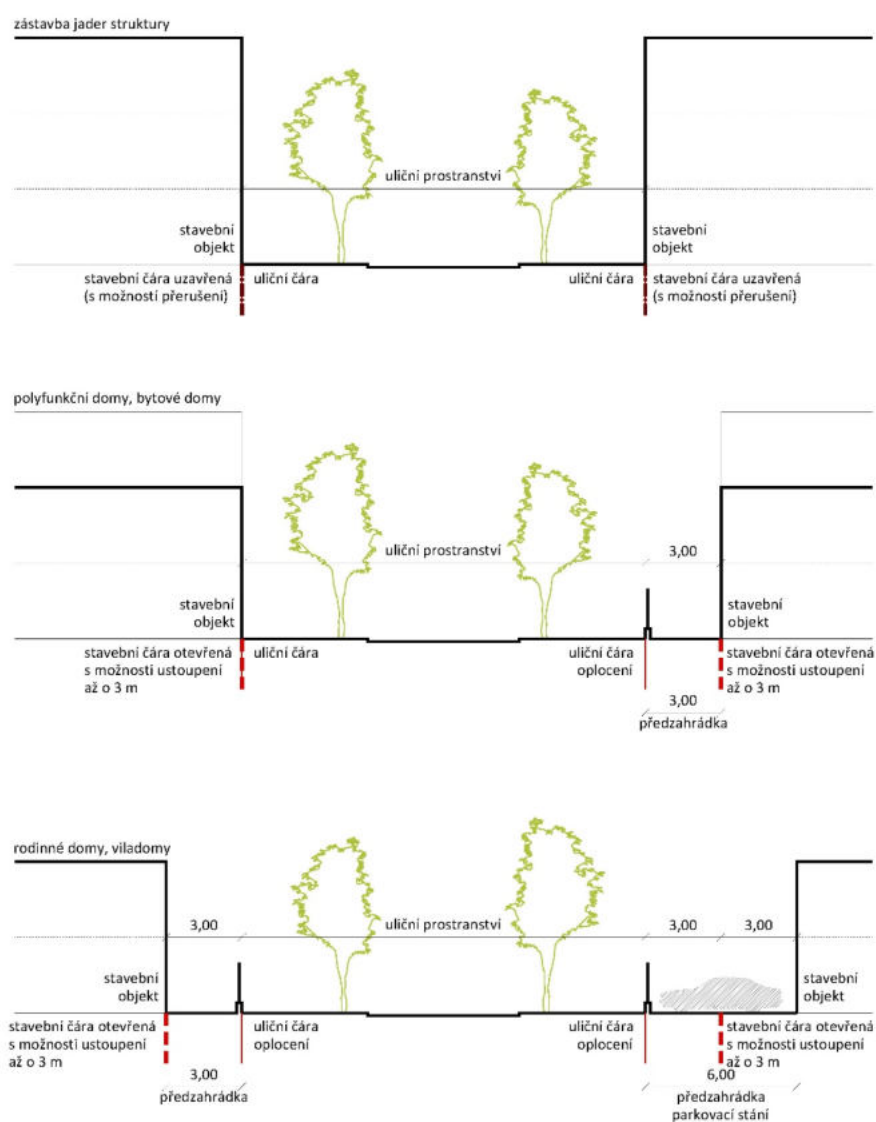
zástavba jader struktury

uliční prostranství

stavební objekt

stavební objekt

stavební čára uzavřená (s možností přerušení)

uliční čára

uliční čára

stavební čára uzavřená (s možností přerušení)

polyfunkční domy, bytové domy

uliční prostranství

3,00

stavební objekt

stavební objekt

stavební čára otevřená s možností ustoupení až o 3 m

uliční čára

uliční čára oplocení

stavební čára otevřená s možností ustoupení až o 3 m

3,00

předzahrádka

rodinné domy, viladomy

3,00

uliční prostranství

3,00

3,00

stavební objekt

stavební objekt

stavební čára otevřená s možností ustoupení až o 3 m

uliční čára oplocení

uliční čára oplocení

stavební čára otevřená s možností ustoupení až o 3 m

3,00

předzahrádka

6,00

předzahrádka parkovací stání